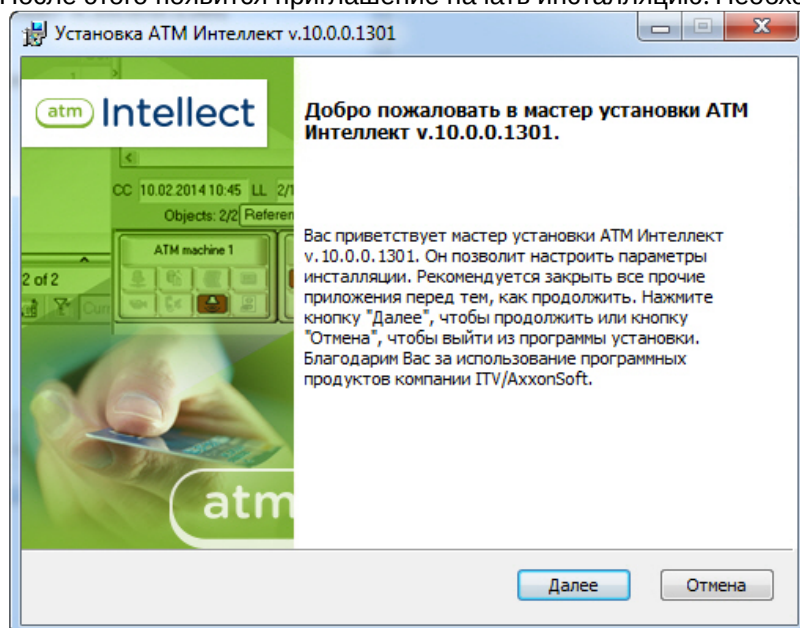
После этого появится приглашение начать инсталляцию. Необхо

Установка АТМ Интеллект v.10.0.0.1301

atm Intellect

CC 10.02.2014 10:45 LL 2/1

Objects: 2/2 Referen

ATM machine 1

2 of 2

atm

Добро пожаловать в мастер установки АТМ Интеллект v.10.0.0.1301.

Вас приветствует мастер установки АТМ Интеллект v.10.0.0.1301. Он позволит настроить параметры инсталляции. Рекомендуется закрыть все прочие приложения перед тем, как продолжить. Нажмите кнопку "Далее", чтобы продолжить или кнопку "Отмена", чтобы выйти из программы установки. Благодарим Вас за использование программных продуктов компании ITV/AxxonSoft.

Далее

Отмена